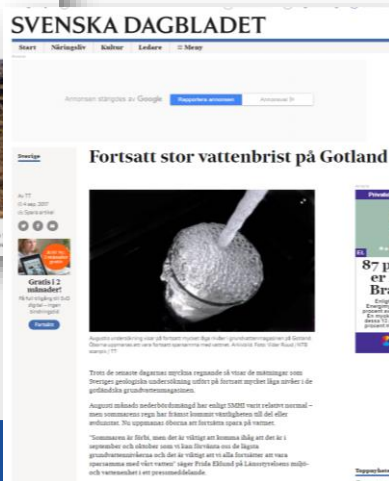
SVENSKA DAGBLADET

Start Näringsliv Kultur Ledare ≡ Meny

Annonsen stängdes av Google Rapportera annonsen Annonsinfo

Sverige

Fortsatt stor vattenbrist på Gotland

Av TT
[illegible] 2017
Spara artikel

Gratis i 2 månader!
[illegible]

Fortsätt

Augustis underskridning visar på fortsatt mycket låga nivåer i grundvattenmagasinen på Gotland. Öborna uppmanas att vara fortsatt sparsamma med vattnet. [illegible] / TT

Trots de senaste dagarnas myckna regnande så visar de mätningar som Sveriges geologiska undersökning utfört på fortsatt mycket låga nivåer i de gotländska grundvattenmagasinen.

Augusti månads nederbördsmängd har enligt SMHI varit relativt normal – men sommarens regn har främst kommit växtligheten till del eller avdunstat. Nu uppmanas öborna att fortsätta spara på vattnet.

"Sommaren är förbi, men det är viktigt att komma ihåg att det är i september och oktober som vi kan förvänta oss de lägsta grundvattennivåerna och det är viktigt att vi alla fortsätter att vara sparsamma med vårt vatten" säger Frida Eklund på Länsstyrelsens miljö- och vattenenhet i ett pressmeddelande.

87 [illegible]
er
Br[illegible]

Toppnyheter